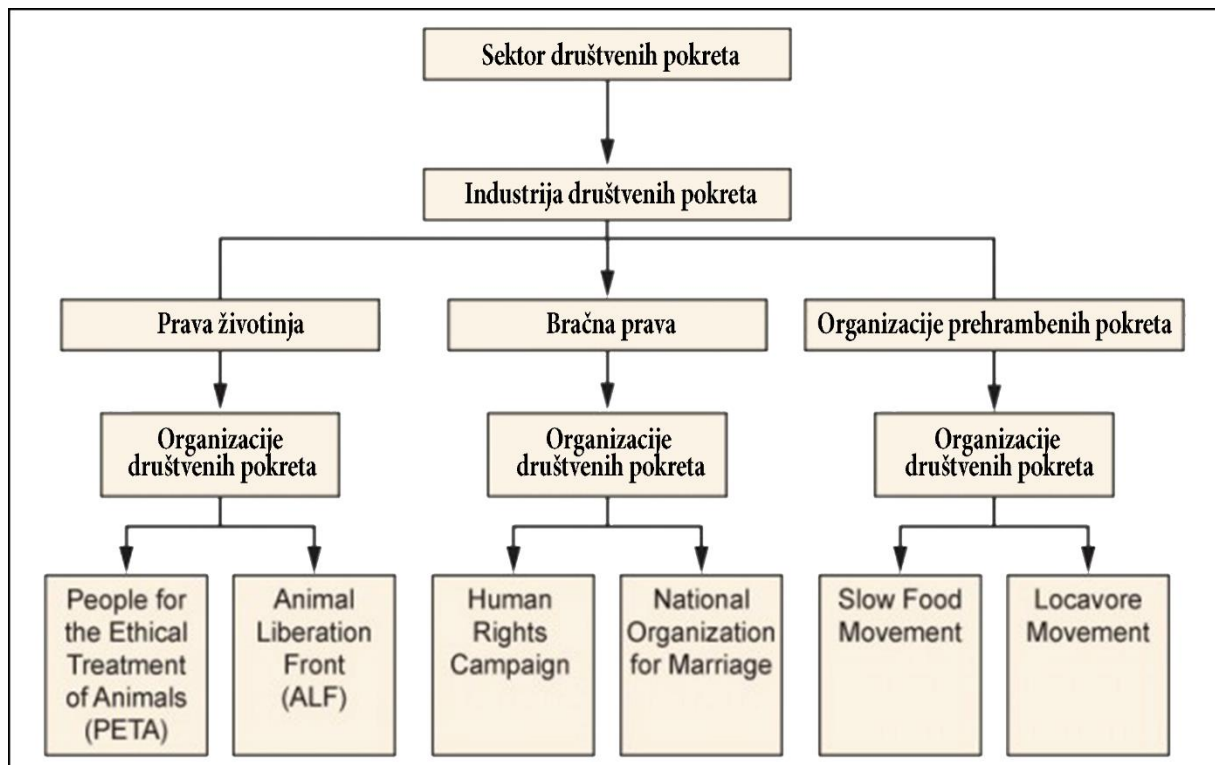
Sektor društvenih pokreta

Industrija društvenih pokreta

Prava životinja

Bračna prava

Organizacije prehrambenih pokreta

Organizacije društvenih pokreta

Organizacije društvenih pokreta

Organizacije društvenih pokreta

People for the Ethical Treatment of Animals (PETA)

Animal Liberation Front (ALF)

Human Rights Campaign

National Organization for Marriage

Slow Food Movement

Locavore Movement